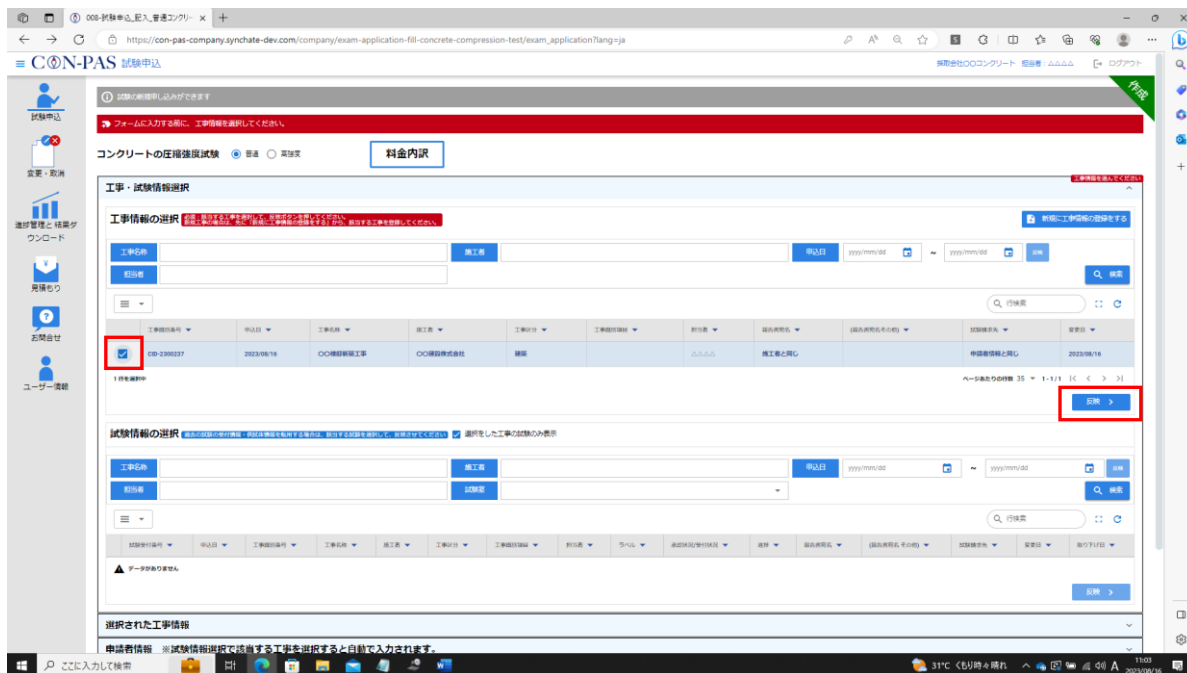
008-試験申込_記入_普通コンクリー ×  +

https://con-pas-company.synchate-dev.com/company/exam-application-fill-concrete-compression-test/exam_application?lang=ja

≡ CON-PAS 試験申込

採取会社〇〇コンクリート 担当者：△△△△  ログアウト

試験申込

変更・取消

進捗管理と結果ダウンロード

見積もり

お問合せ

ユーザー情報

試験の新規申し込みができます

作成

フォームに入力する前に、工事情報を選択してください。

コンクリートの圧縮強度試験 ◉ 普通 ○ 高強度

料金内訳

工事情報を選んでください

工事・試験情報選択

工事情報の選択 必須：該当する工事を選択して、反映ボタンを押してください。新規工事の場合は、先に「新規に工事情報の登録をする」から、該当する工事を登録してください。

新規に工事情報の登録をする

工事名称

施工者

申込日 yyyy/mm/dd ~ yyyy/mm/dd 削除

担当者

検索

行検索

| | 工事現場番号 | 申込日 | 工事名称 | 施工者 | 工事区分 | 工事現場場所 | 担当者 | 報告書宛名 | (報告書宛名その他) | 試験請求先 | 変更日 |
|---|---|---|---|---|---|---|---|---|---|---|---|
| ☑ | CID-2300237 | 2023/08/16 | 〇〇棟新築工事 | 〇〇建設株式会社 | 建築 | | △△△△ | 施工者と同じ | | 申請者情報と同じ | 2023/08/16 |

1 行を選択中

ページあたりの件数 35 1-1/1

反映 >

試験情報の選択 過去の試験の受付情報・供試体情報を転用する場合は、該当する試験を選択して、反映させてください ☑ 選択をした工事の試験のみ表示

工事名称

施工者

申込日 yyyy/mm/dd ~ yyyy/mm/dd 削除

担当者

試験室

検索

行検索

| 試験受付番号 | 申込日 | 工事現場番号 | 工事名称 | 施工者 | 工事区分 | 工事現場場所 | 担当者 | ラベル | 追加状況/受付状況 | 進捗 | 報告書宛名 | (報告書宛名 その他) | 試験請求先 | 変更日 | 取り下げ日 |
|---|---|---|---|---|---|---|---|---|---|---|---|---|---|---|---|

データがありません

反映 >

選択された工事情報

申請者情報 ※試験情報選択で該当する工事を選択すると自動で入力されます。

ここに入力して検索

31°C くもり時々晴れ 11:03 2023/08/16